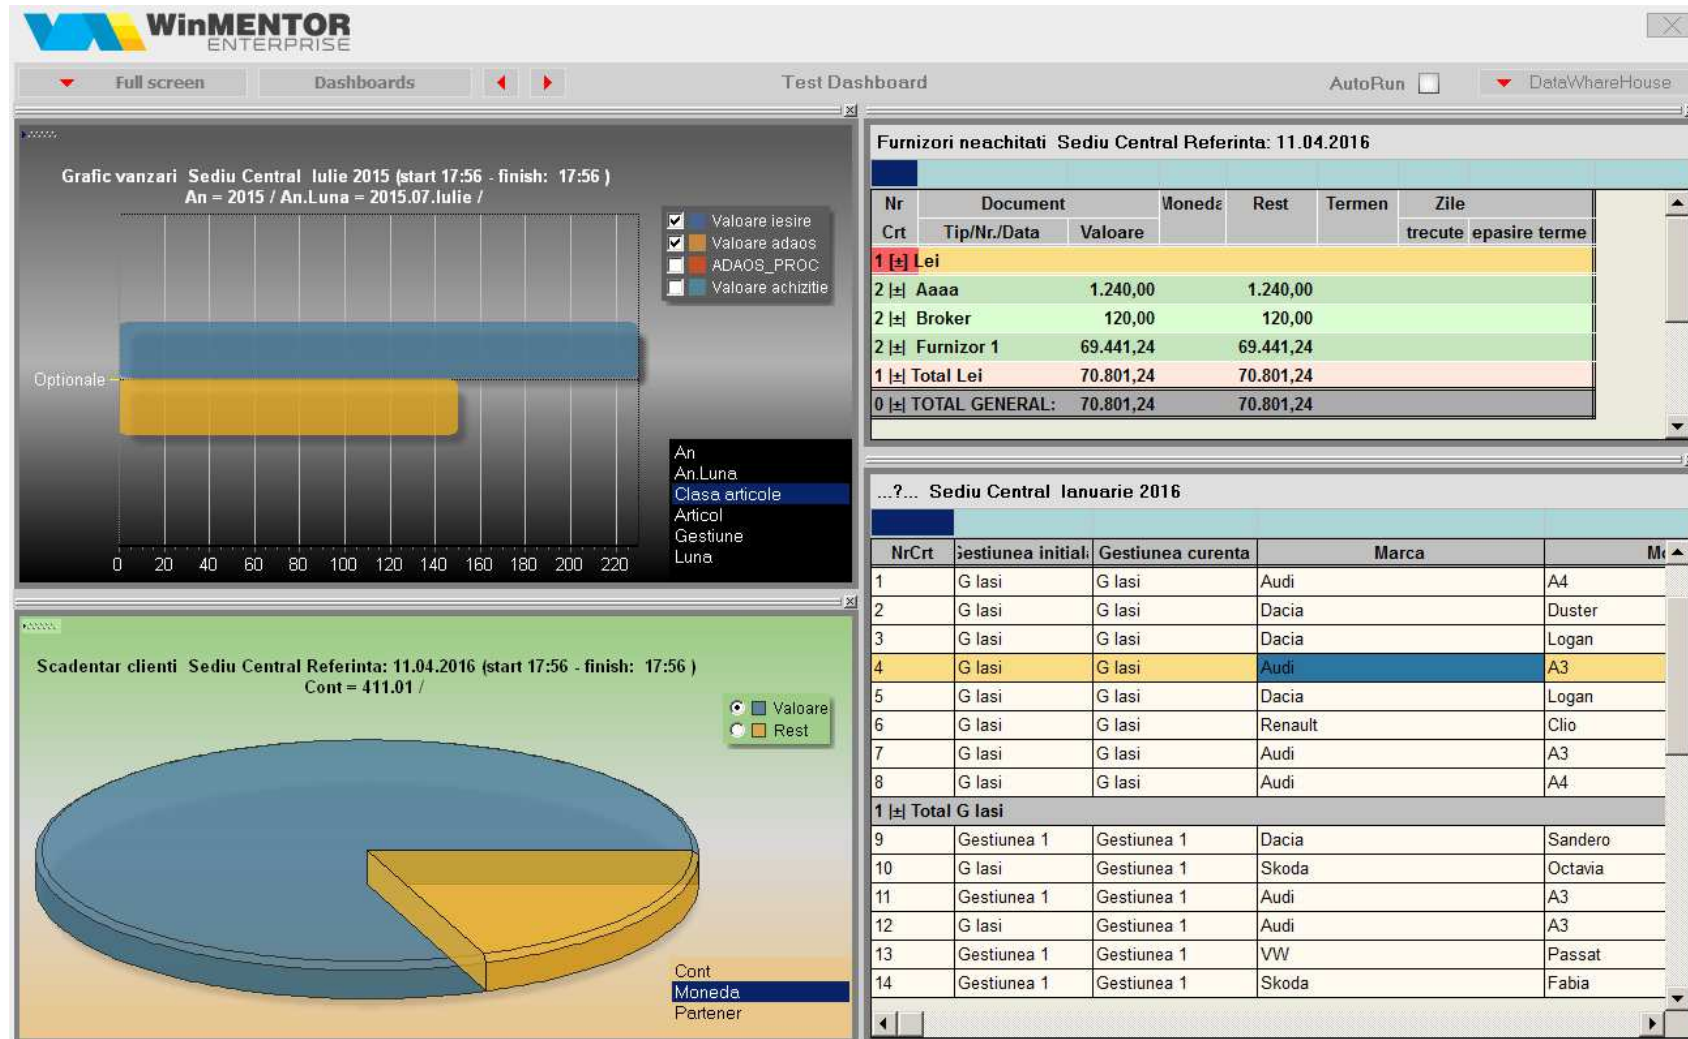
WinMENTOR ENTERPRISE

Full screen Dashboards Test Dashboard AutoRun DataWhareHouse

Grafic vanzari Sediu Central Iulie 2015 (start 17:56 - finish: 17:56 )
An = 2015 / An.Luna = 2015.07.Iulie /

Valoare iesire
Valoare adaos
ADAOS_PROC
Valoare achizitie

Optionale

0 20 40 60 80 100 120 140 160 180 200 220

An
An.Luna
Clasa articole
Articol
Gestiune
Luna

Furnizori neachitati Sediu Central Referinta: 11.04.2016

| Nr Crt | Document Tip/Nr./Data | Valoare | Moneda | Rest | Termen | Zile trecute | epasire terme |
|---|---|---|---|---|---|---|---|
| 1 [±] Lei | | | | | | | |
| 2 [±] Aaaa | | 1.240,00 | | 1.240,00 | | | |
| 2 [±] Broker | | 120,00 | | 120,00 | | | |
| 2 [±] Furnizor 1 | | 69.441,24 | | 69.441,24 | | | |
| 1 [±] Total Lei | | 70.801,24 | | 70.801,24 | | | |
| 0 [±] TOTAL GENERAL: | | 70.801,24 | | 70.801,24 | | | |

Scadentar clienti Sediu Central Referinta: 11.04.2016 (start 17:56 - finish: 17:56 )
Cont = 411.01 /

Valoare
Rest

Cont
Moneda
Partener

...?... Sediu Central Ianuarie 2016

| NrCrt | Gestiunea initiala | Gestiunea curenta | Marca | Mc |
|---|---|---|---|---|
| 1 | G Iasi | G Iasi | Audi | A4 |
| 2 | G Iasi | G Iasi | Dacia | Duster |
| 3 | G Iasi | G Iasi | Dacia | Logan |
| 4 | G Iasi | G Iasi | Audi | A3 |
| 5 | G Iasi | G Iasi | Dacia | Logan |
| 6 | G Iasi | G Iasi | Renault | Clio |
| 7 | G Iasi | G Iasi | Audi | A3 |
| 8 | G Iasi | G Iasi | Audi | A4 |
| 1 [±] Total G Iasi | | | | |
| 9 | Gestiunea 1 | Gestiunea 1 | Dacia | Sandero |
| 10 | G Iasi | Gestiunea 1 | Skoda | Octavia |
| 11 | Gestiunea 1 | Gestiunea 1 | Audi | A3 |
| 12 | G Iasi | Gestiunea 1 | Audi | A3 |
| 13 | Gestiunea 1 | Gestiunea 1 | VW | Passat |
| 14 | Gestiunea 1 | Gestiunea 1 | Skoda | Fabia |